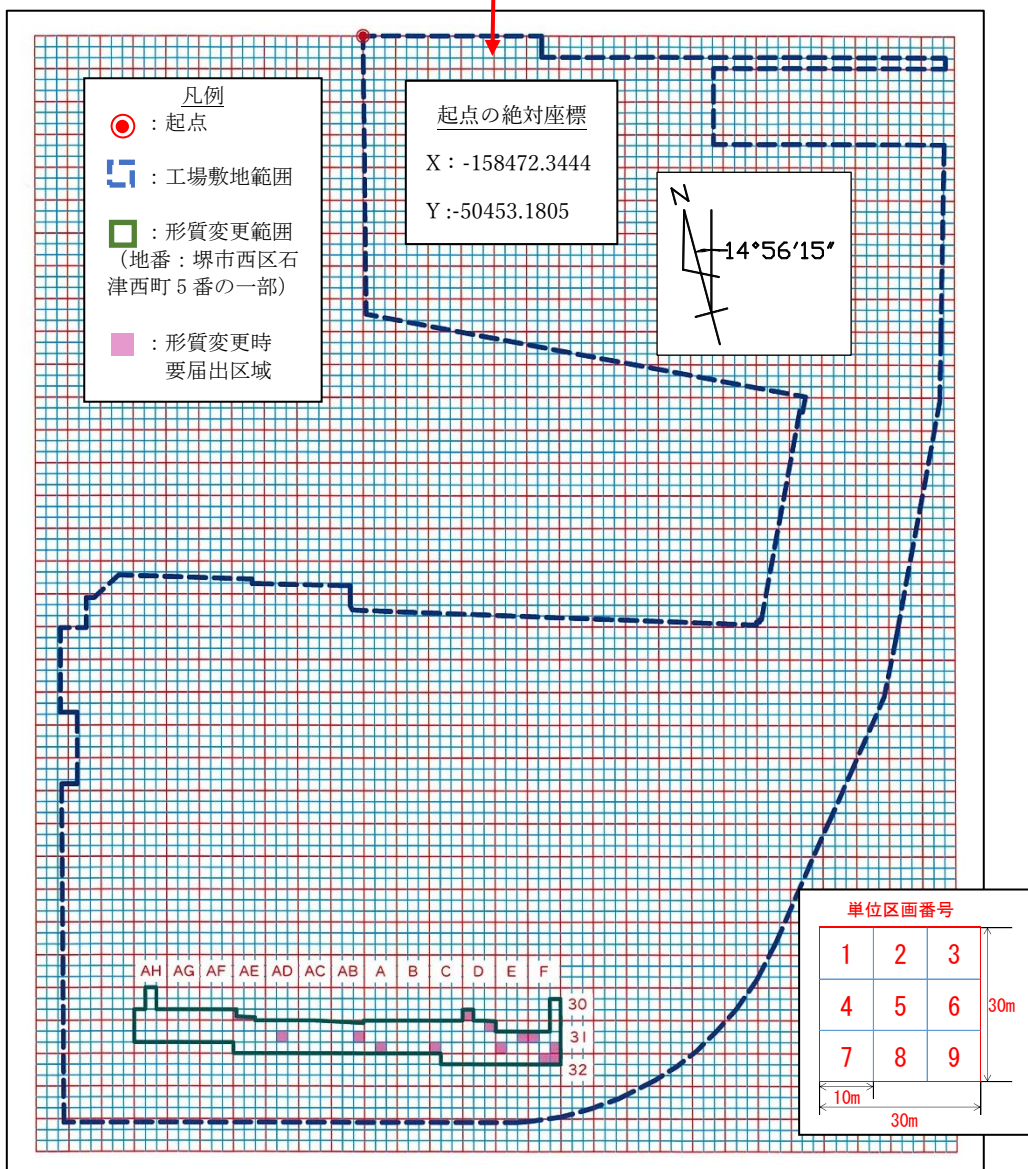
凡例

：起点

：工場敷地範囲

：形質変更範囲
（地番：堺市西区石津西町５番の一部）

：形質変更時要届出区域

起点の絶対座標

X：-158472.3444

Y :-50453.1805

N

14°56′15″

AH AG AF AE AD AC AB A B C D E F

30

31

32

単位区画番号

| 1 | 2 | 3 |
|---|---|---|
| 4 | 5 | 6 |
| 7 | 8 | 9 |

30m

10m

30m